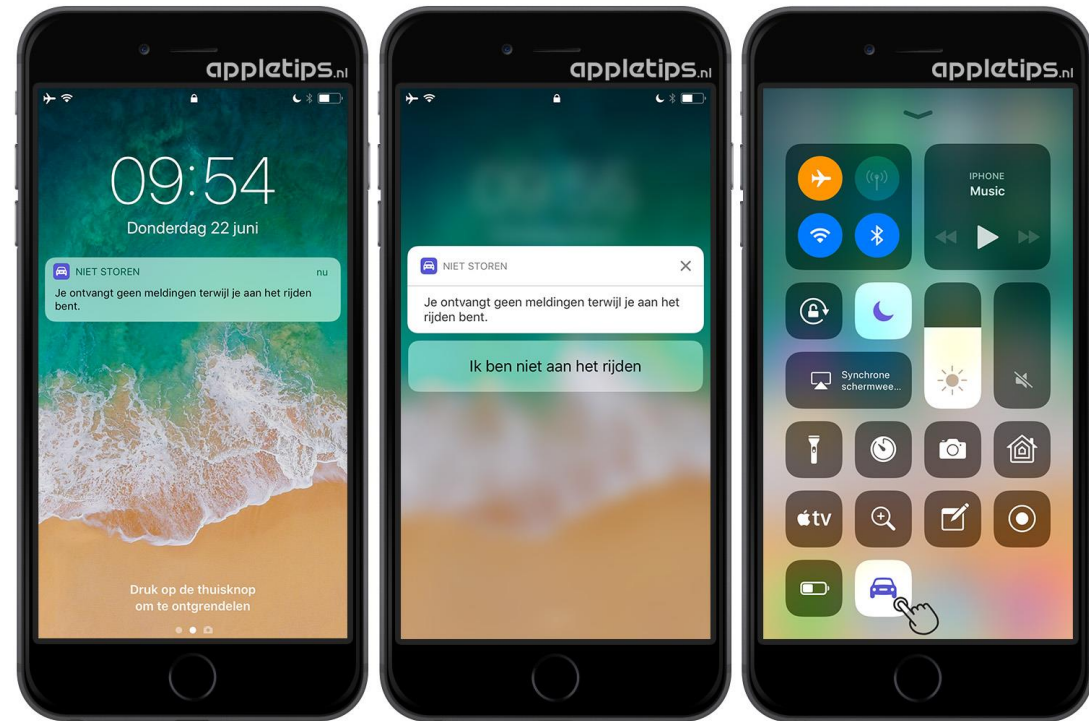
appletips.nl

09:54

Donderdag 22 juni

NIET STOREN

nu

Je ontvangt geen meldingen terwijl je aan het rijden bent.

Druk op de thuisknop om te ontgrendelen

appletips.nl

NIET STOREN

Je ontvangt geen meldingen terwijl je aan het rijden bent.

Ik ben niet aan het rijden

appletips.nl

IPHONE

Music

Synchrone schermwee...